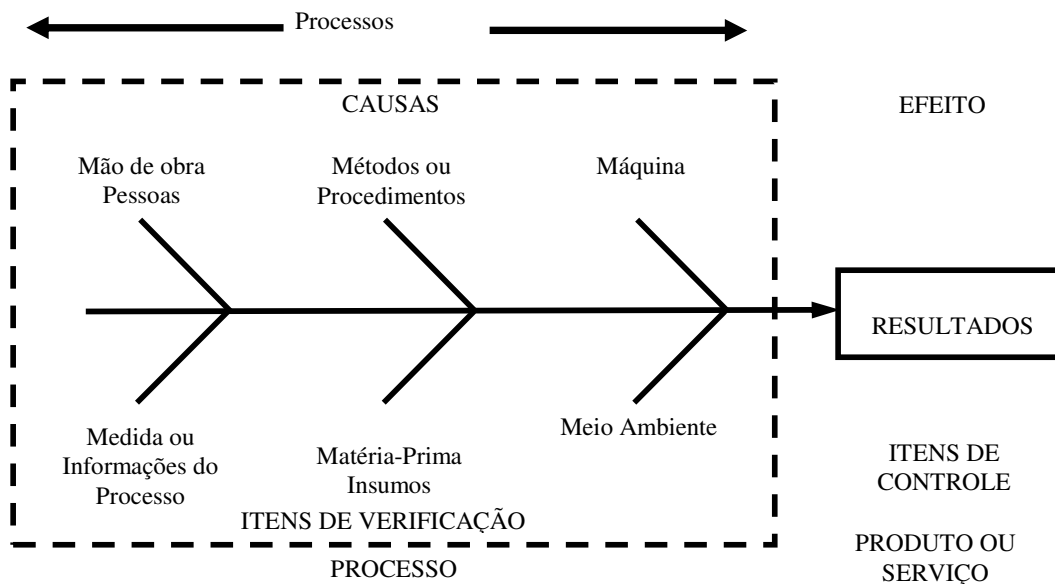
Processos

CAUSAS

EFEITO

Mão de obra
Pessoas

Métodos ou
Procedimentos

Máquina

RESULTADOS

Medida ou
Informações do
Processo

Matéria-Prima
Insumos

Meio Ambiente

ITENS DE VERIFICAÇÃO

PROCESSO

ITENS DE
CONTROLE

PRODUTO OU
SERVIÇO